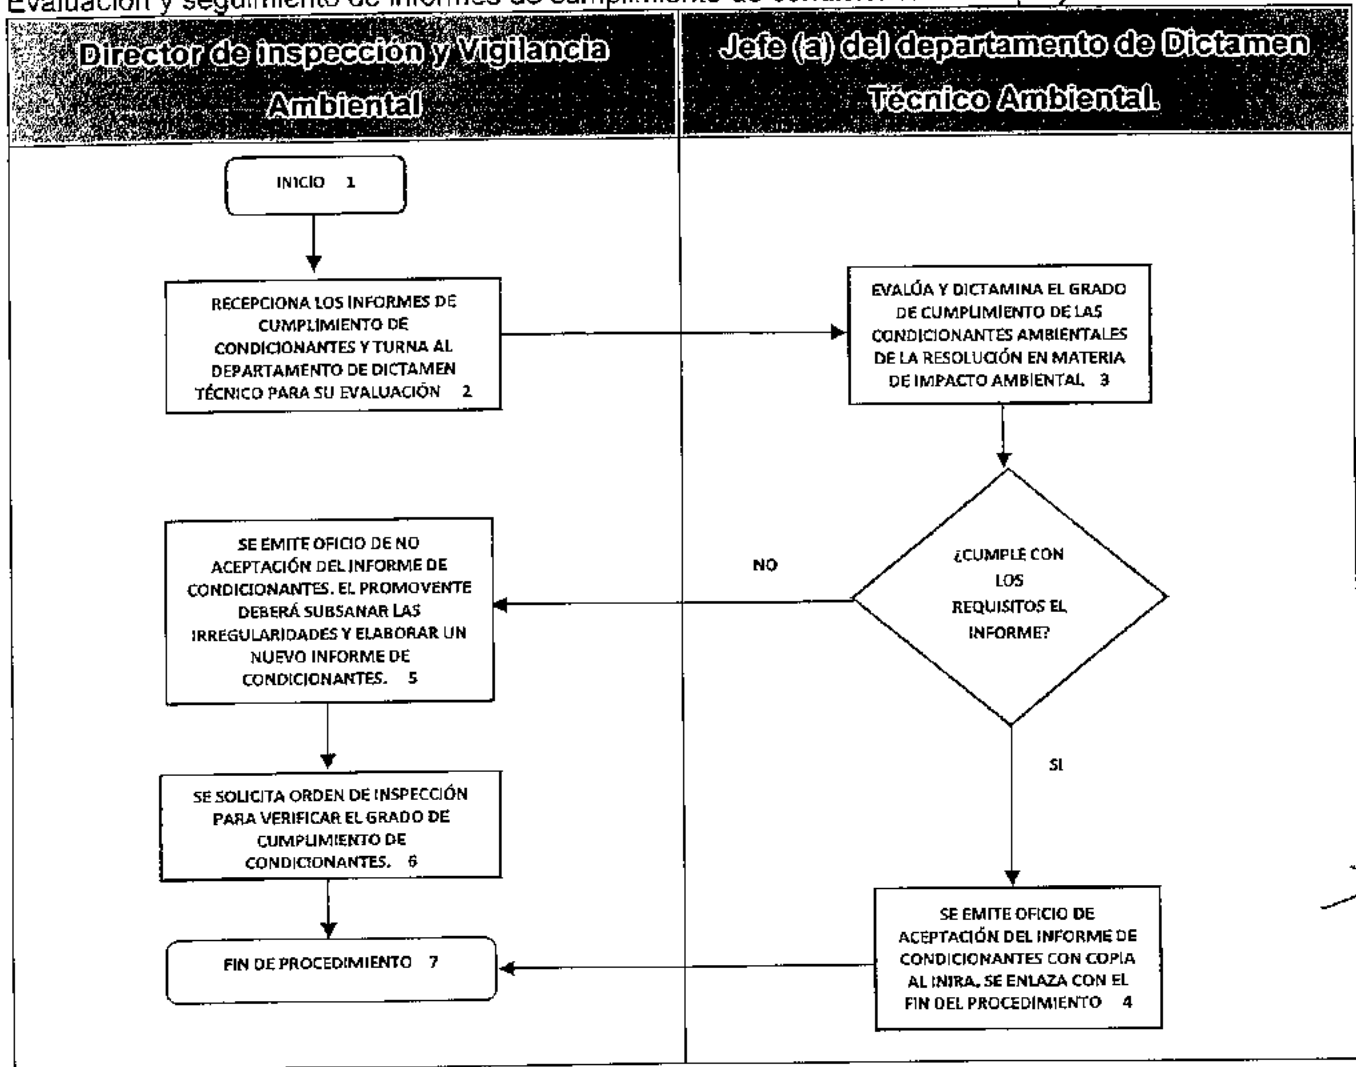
Evaluación y seguimiento de informes de cumplimiento de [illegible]

| Director de inspección y Vigilancia Ambiental | Jefe (a) del departamento de Dictamen Técnico Ambiental. |
|---|---|

INICIO 1

RECEPCIONA LOS INFORMES DE CUMPLIMIENTO DE CONDICIONANTES Y TURNA AL DEPARTAMENTO DE DICTAMEN TÉCNICO PARA SU EVALUACIÓN 2

EVALÚA Y DICTAMINA EL GRADO DE CUMPLIMIENTO DE LAS CONDICIONANTES AMBIENTALES DE LA RESOLUCIÓN EN MATERIA DE IMPACTO AMBIENTAL 3

¿CUMPLE CON LOS REQUISITOS EL INFORME?

NO

SE EMITE OFICIO DE NO ACEPTACIÓN DEL INFORME DE CONDICIONANTES. EL PROMOVENTE DEBERÁ SUBSANAR LAS IRREGULARIDADES Y ELABORAR UN NUEVO INFORME DE CONDICIONANTES. 5

SI

SE SOLICITA ORDEN DE INSPECCIÓN PARA VERIFICAR EL GRADO DE CUMPLIMIENTO DE CONDICIONANTES. 6

SE EMITE OFICIO DE ACEPTACIÓN DEL INFORME DE CONDICIONANTES CON COPIA AL INIRA. SE ENLAZA CON EL FIN DEL PROCEDIMIENTO 4

FIN DE PROCEDIMIENTO 7